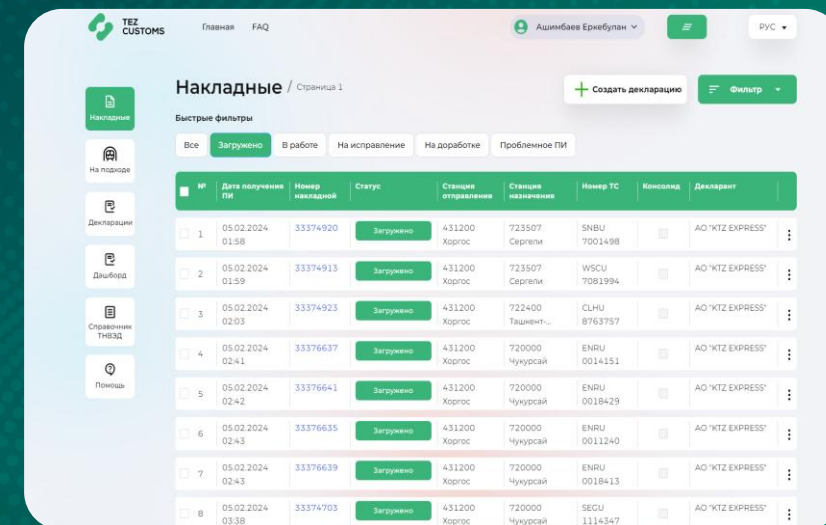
TEZ CUSTOMS

Главная FAQ

Ашимбаев Еркебулан

РУС

Накладные

На подходе

Декларации

Дашборд

Справочник ТНВЭД

Помощь

Накладные / Страница 1

Создать декларацию

Фильтр

Быстрые фильтры

Все Загружено В работе На исправление На доработке Проблемное ПИ

| № | Дата получения ПИ | Номер накладной | Статус | Станция отправления | Станция назначения | Номер ТС | Консолид | Декларант |
|---|---|---|---|---|---|---|---|---|
| 1 | 05.02.2024 01:58 | 33374920 | Загружено | 431200 Хоргос | 723507 Сергели | SNBU 7001498 | | АО "KTZ EXPRESS" |
| 2 | 05.02.2024 01:59 | 33374913 | Загружено | 431200 Хоргос | 723507 Сергели | WSCU 7081994 | | АО "KTZ EXPRESS" |
| 3 | 05.02.2024 02:03 | 33374923 | Загружено | 431200 Хоргос | 722400 Ташкент-... | CLHU 8763757 | | АО "KTZ EXPRESS" |
| 4 | 05.02.2024 02:41 | 33376637 | Загружено | 431200 Хоргос | 720000 Чукурсай | ENRU 0014151 | | АО "KTZ EXPRESS" |
| 5 | 05.02.2024 02:42 | 33376641 | Загружено | 431200 Хоргос | 720000 Чукурсай | ENRU 0018429 | | АО "KTZ EXPRESS" |
| 6 | 05.02.2024 02:43 | 33376635 | Загружено | 431200 Хоргос | 720000 Чукурсай | ENRU 0011240 | | АО "KTZ EXPRESS" |
| 7 | 05.02.2024 02:43 | 33376639 | Загружено | 431200 Хоргос | 720000 Чукурсай | ENRU 0018413 | | АО "KTZ EXPRESS" |
| 8 | 05.02.2024 03:38 | 33374703 | Загружено | 431200 Хоргос | 720000 Чукурсай | SEGU 1114347 | | АО "KTZ EXPRESS" |